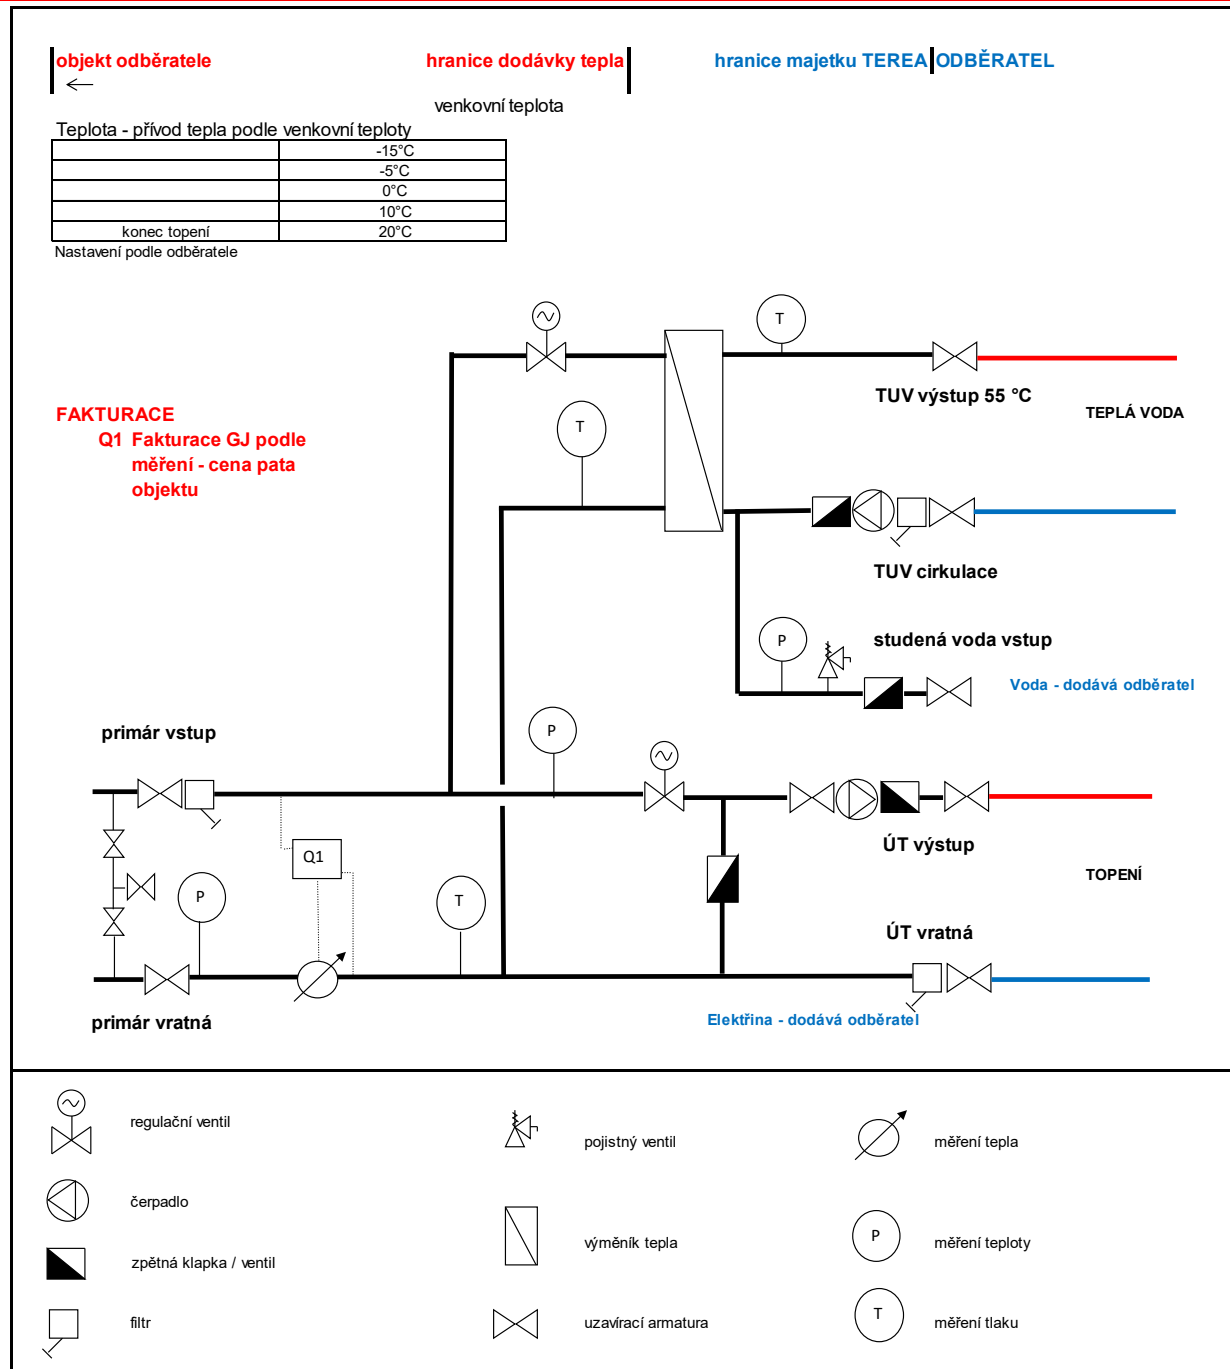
objekt odběratele
←

hranice dodávky tepla

hranice majetku TEREA ODBĚRATEL

venkovní teplota

Teplota - přívod tepla podle venkovní teploty

| | |
|---|---|
| | -15°C |
| | -5°C |
| | 0°C |
| | 10°C |
| konec topení | 20°C |

Nastavení podle odběratele

FAKTURACE
Q1 Fakturace GJ podle měření - cena pata objektu

T

T

TUV výstup 55 °C

TEPLÁ VODA

TUV cirkulace

P

studená voda vstup

Voda - dodává odběratel

primár vstup

P

Q1

P

T

ÚT výstup

TOPENÍ

ÚT vratná

primár vratná

Elektřina - dodává odběratel

regulační ventil

pojistný ventil

měření tepla

čerpadlo

zpětná klapka / ventil

výměník tepla

P

měření teploty

filtr

uzavírací armatura

T

měření tlaku